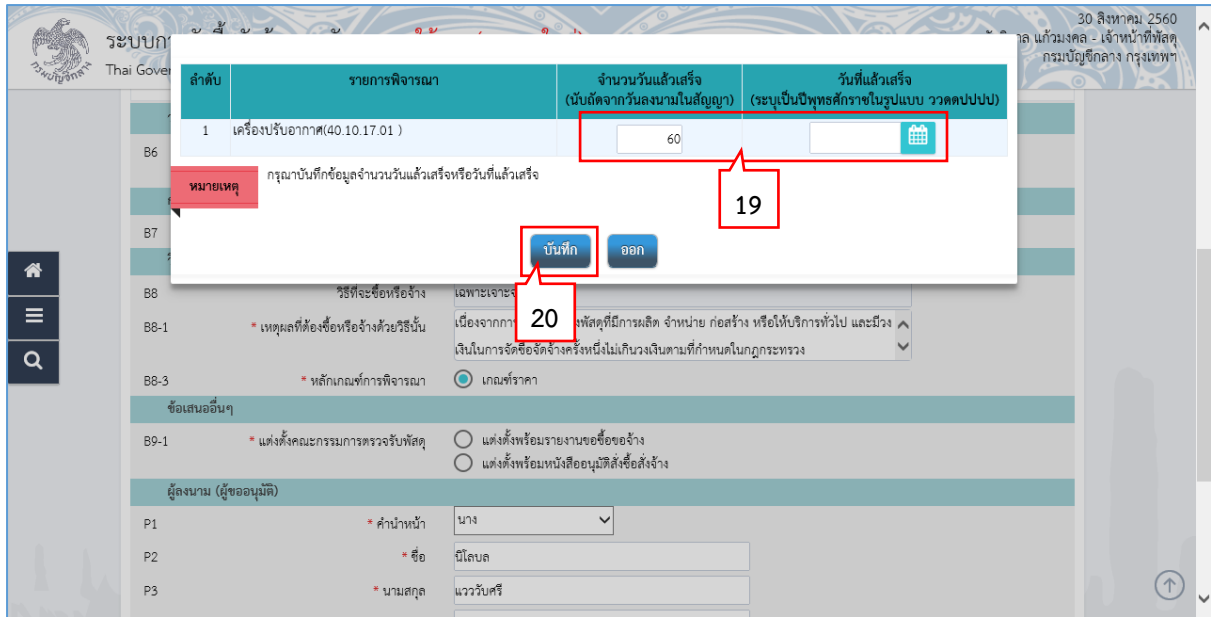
ระบบก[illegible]
Thai Gover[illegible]

30 สิงหาคม 2560
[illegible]ล แก้วมงคล - เจ้าหน้าที่พัสดุ
กรมบัญชีกลาง กรุงเทพฯ

| ลำดับ | รายการพิจารณา | จำนวนวันแล้วเสร็จ (นับถัดจากวันลงนามในสัญญา) | วันที่แล้วเสร็จ (ระบุเป็นปีพุทธศักราชในรูปแบบ วว/ดด/ปปปป) |
|---|---|---|---|
| 1 | เครื่องปรับอากาศ(40.10.17.01 ) | 60 | |

หมายเหตุ
กรุณาบันทึกข้อมูลจำนวนวันแล้วเสร็จหรือวันที่แล้วเสร็จ

19

บันทึก
ออก

20

B6
B7
B8 วิธีที่จะซื้อหรือจ้าง เฉพาะเจาะจ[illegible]
B8-1 * เหตุผลที่ต้องซื้อหรือจ้างด้วยวิธีนั้น เนื่องจากกา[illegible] พัสดุที่มีการผลิต จำหน่าย ก่อสร้าง หรือให้บริการทั่วไป และมีวง เงินในการจัดซื้อจัดจ้างครั้งหนึ่งไม่เกินวงเงินตามที่กำหนดในกฎกระทรวง
B8-3 * หลักเกณฑ์การพิจารณา เกณฑ์ราคา
ข้อเสนออื่นๆ
B9-1 * แต่งตั้งคณะกรรมการตรวจรับพัสดุ แต่งตั้งพร้อมรายงานขอซื้อขอจ้าง
แต่งตั้งพร้อมหนังสืออนุมัติสั่งซื้อสั่งจ้าง
ผู้ลงนาม (ผู้ขออนุมัติ)
P1 * คำนำหน้า นาง
P2 * ชื่อ นิโลบล
P3 * นามสกุล แววรับศรี